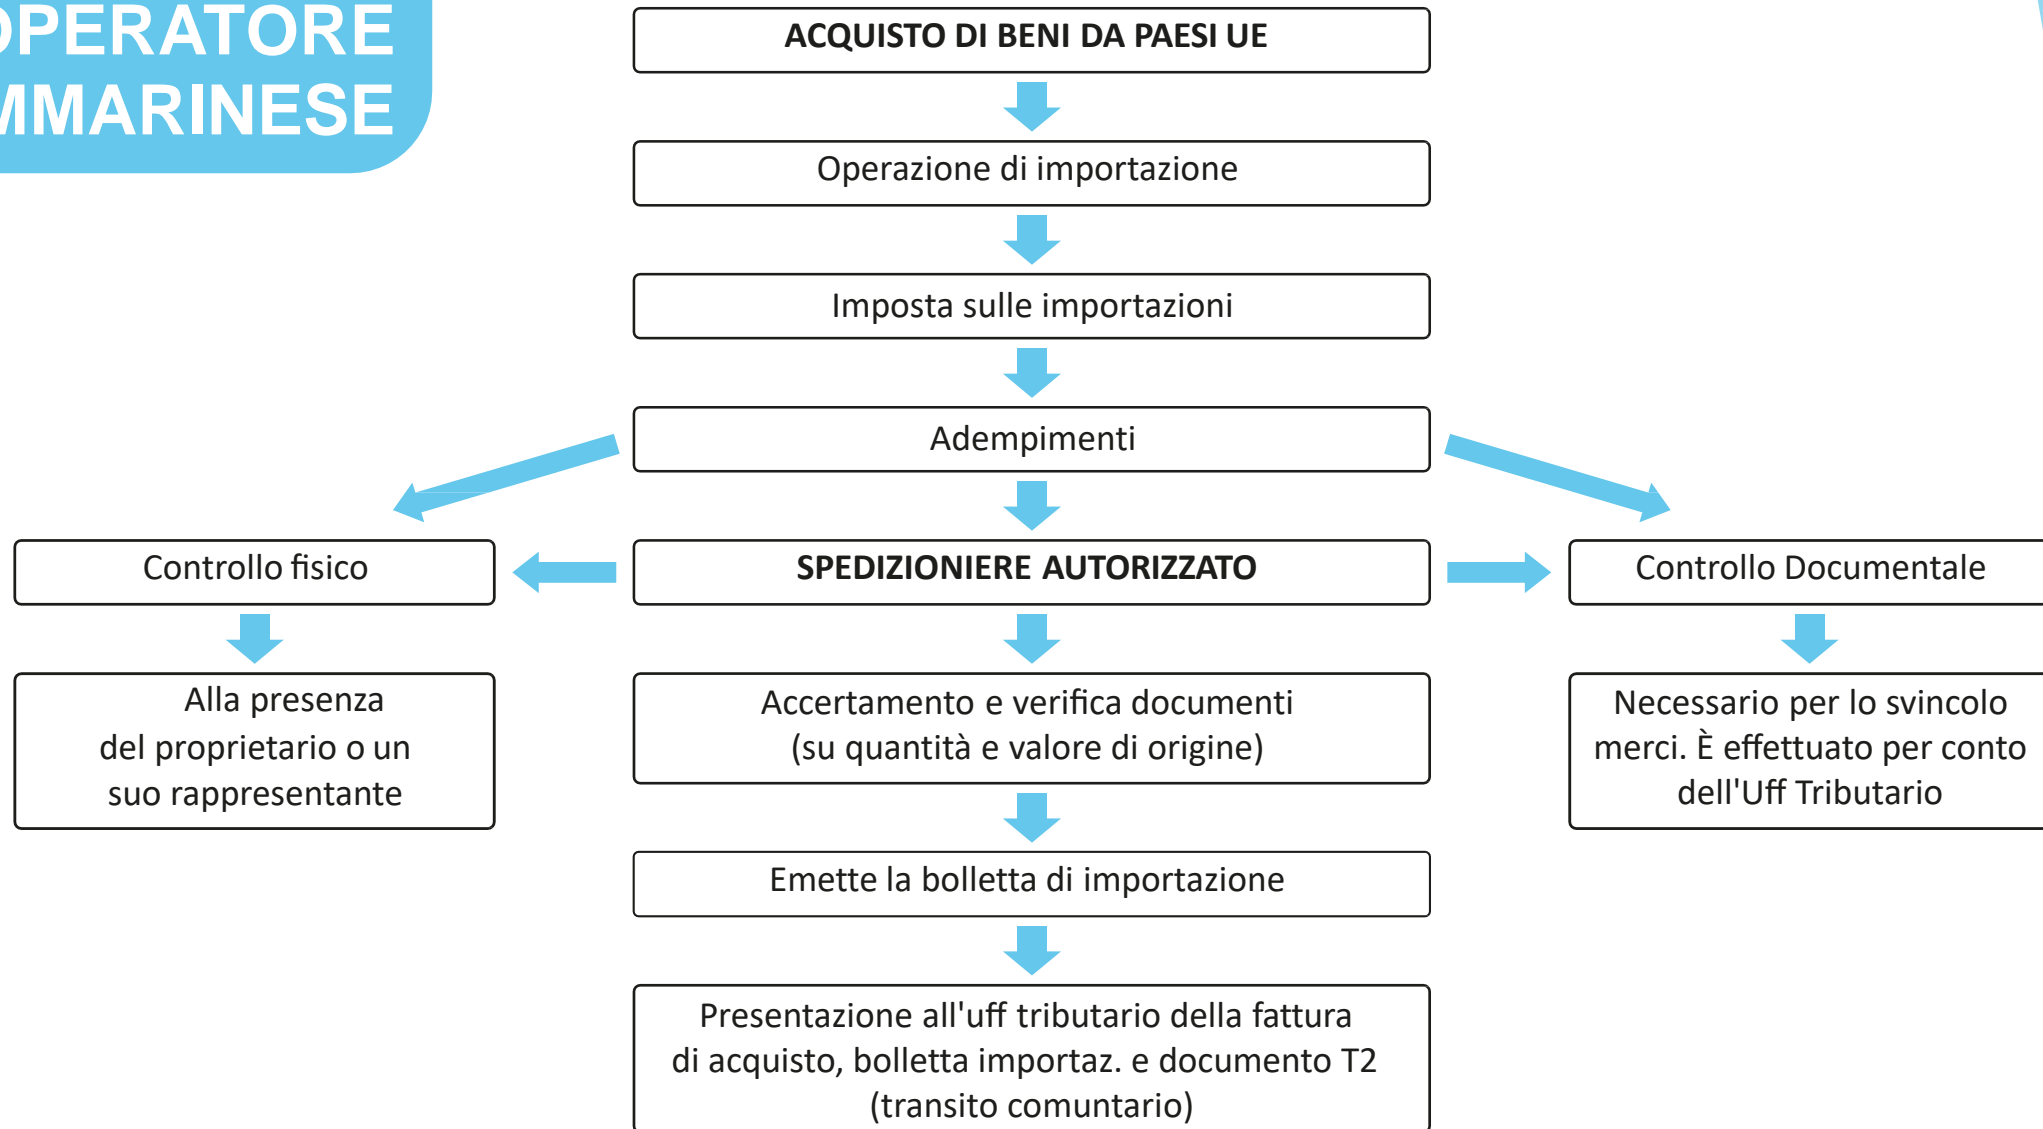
PERATORE
MMARINESE

ACQUISTO DI BENI DA PAESI UE

Operazione di importazione

Imposta sulle importazioni

Adempimenti

Controllo fisico

SPEDIZIONIERE AUTORIZZATO

Controllo Documentale

Alla presenza del proprietario o un suo rappresentante

Accertamento e verifica documenti (su quantità e valore di origine)

Necessario per lo svincolo merci. È effettuato per conto dell'Uff Tributario

Emette la bolletta di importazione

Presentazione all'uff tributario della fattura di acquisto, bolletta importaz. e documento T2 (transito comuntario)